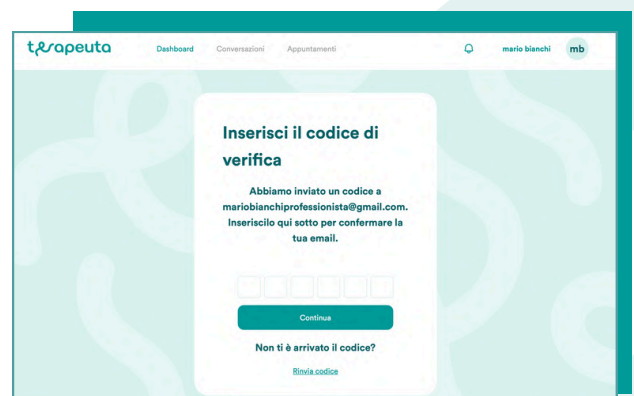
terapeuta

Dashboard Conversazioni Appuntamenti

mario bianchi mb

Inserisci il codice di verifica

Abbiamo inviato un codice a mariobianchiprofessionista@gmail.com. Inseriscilo qui sotto per confermare la tua email.

Continua

Non ti è arrivato il codice?

Rinvia codice